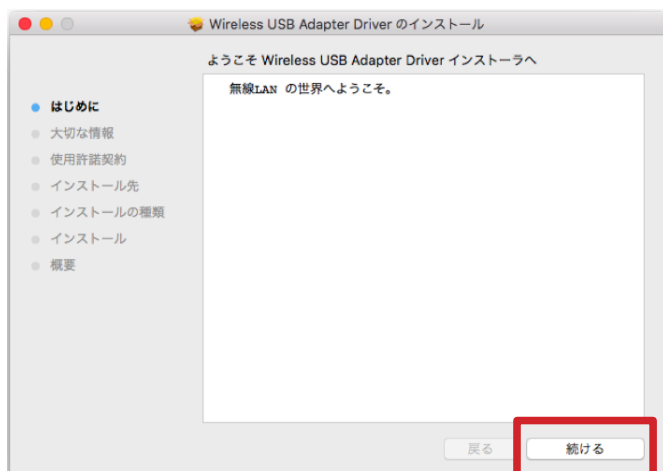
Wireless USB Adapter Driver のインストール

ようこそ Wireless USB Adapter Driver インストーラへ

はじめに
大切な情報
使用許諾契約
インストール先
インストールの種類
インストール
概要

無線LAN の世界へようこそ。

戻る
続ける